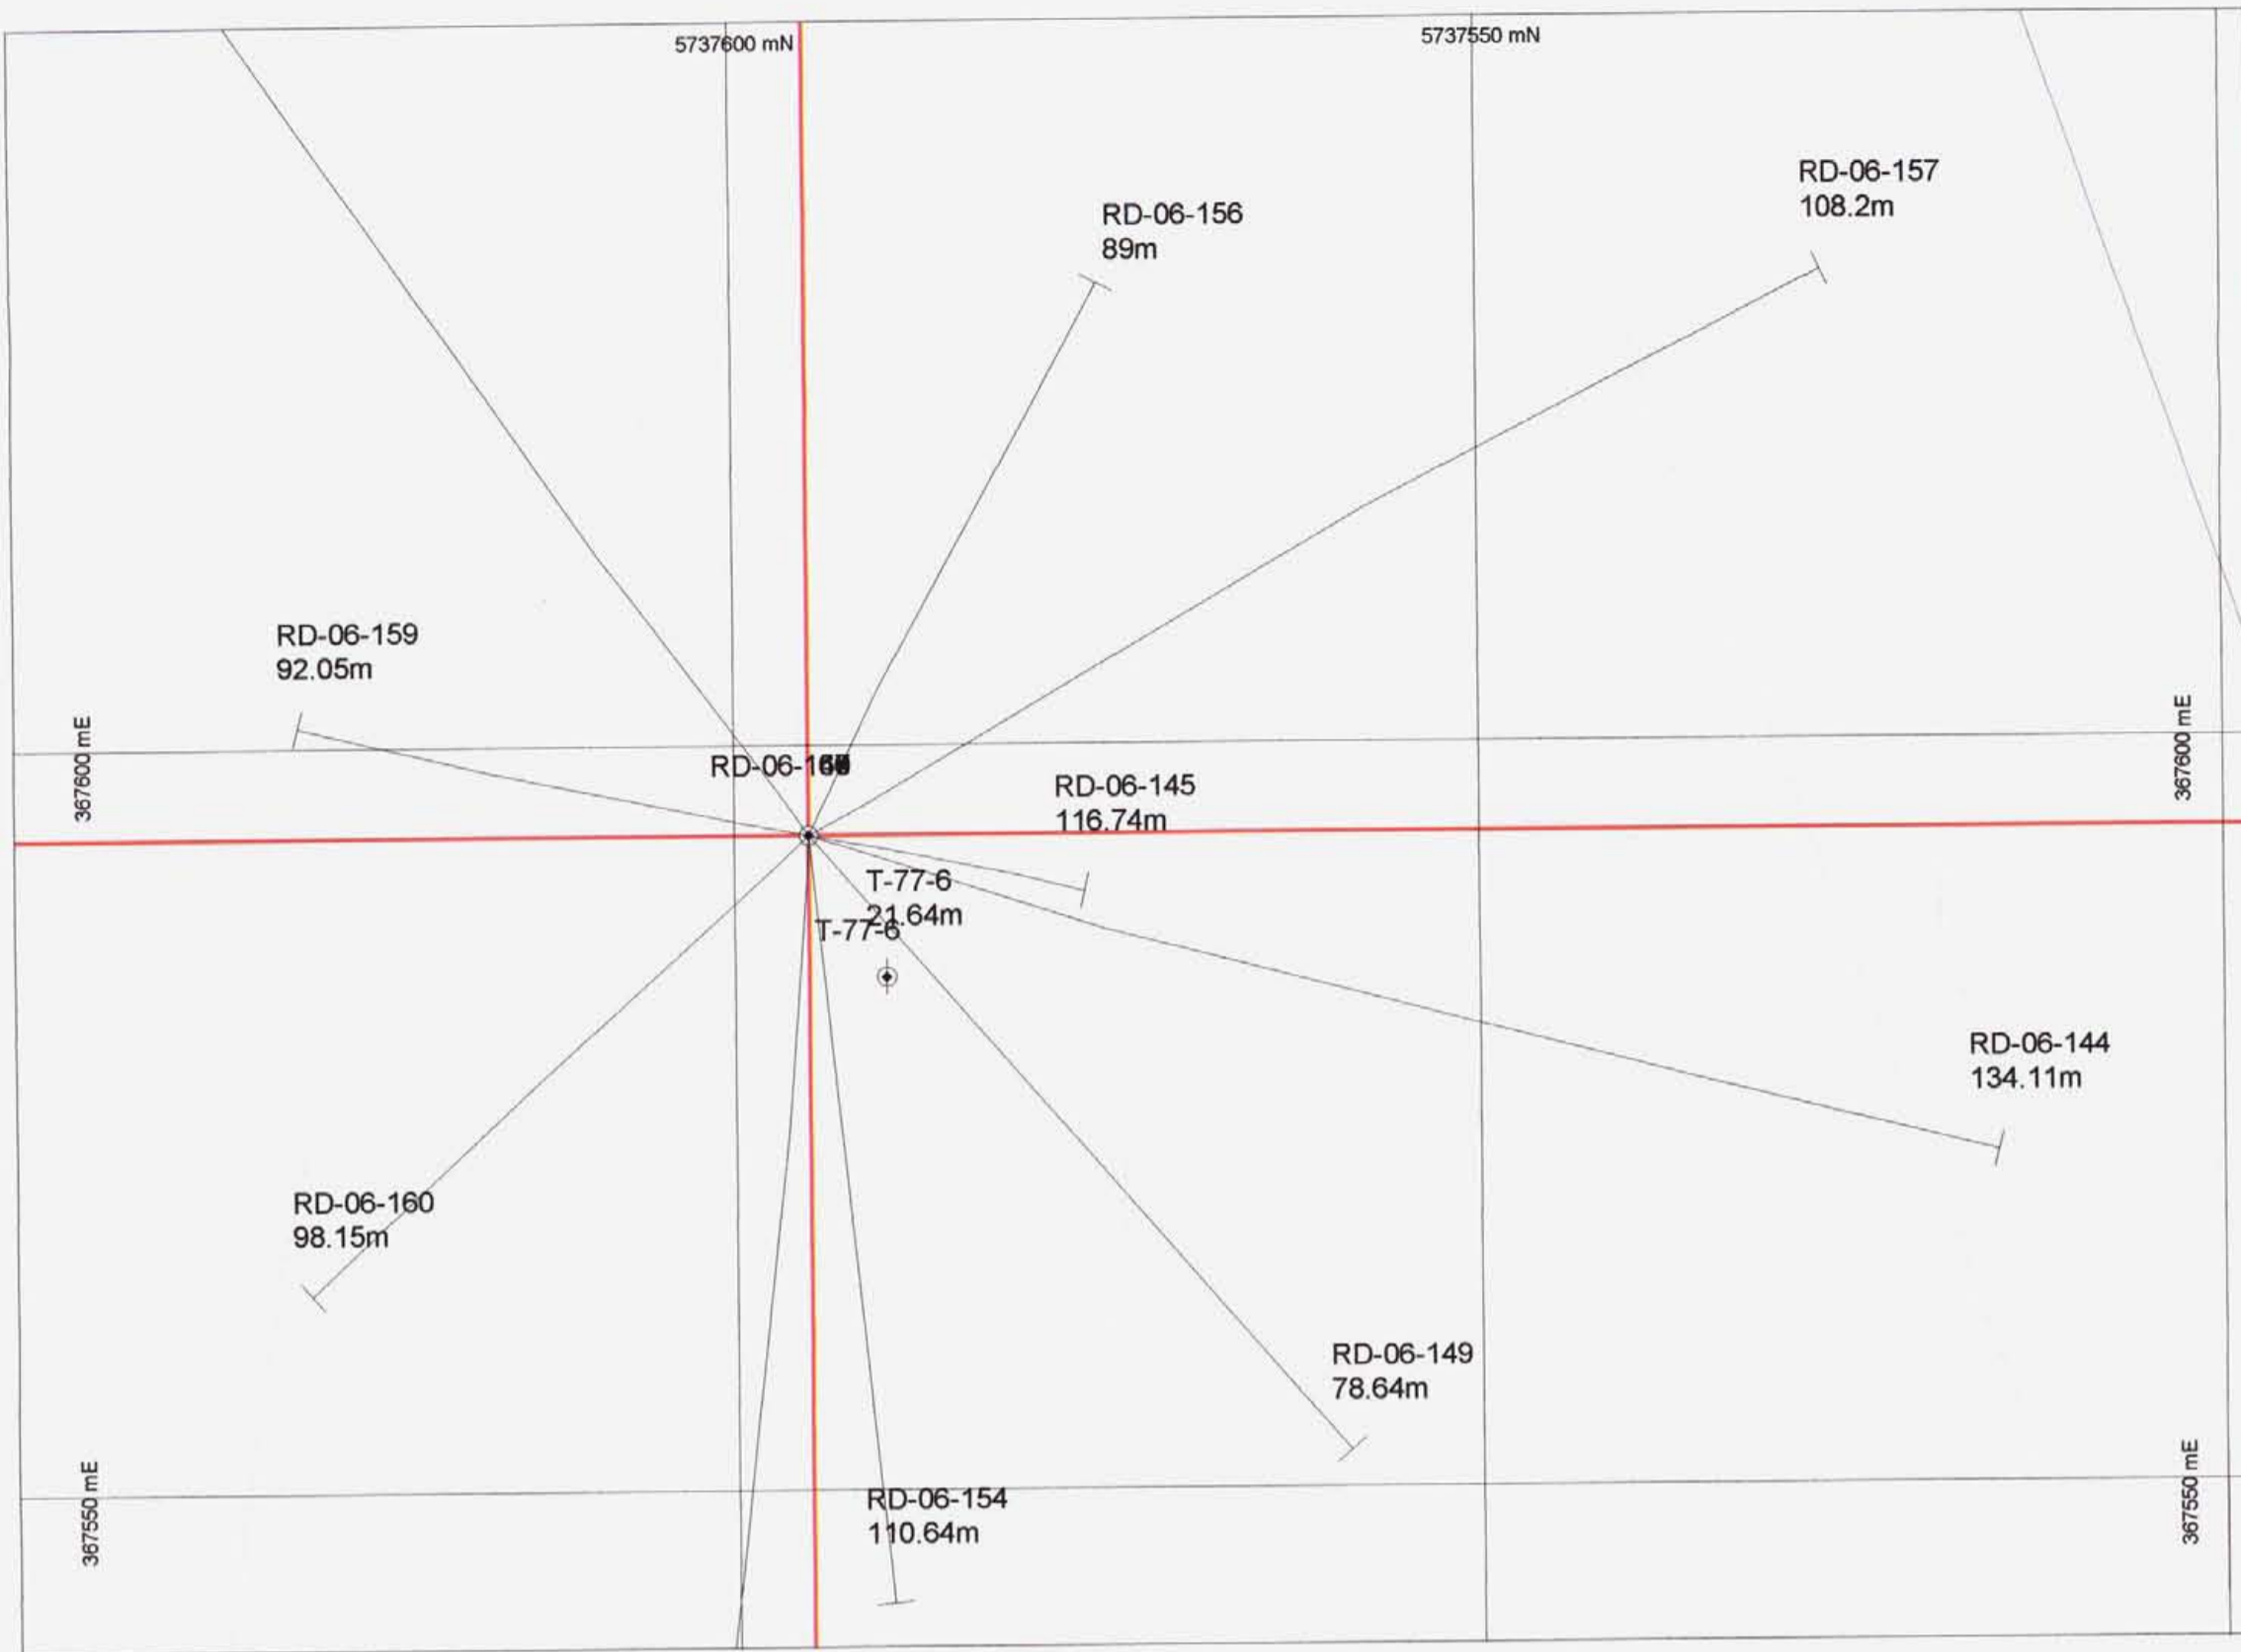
5737600 mN

5737550 mN

RD-06-157
108.2m

RD-06-156
89m

RD-06-159
92.05m

367600 mE

367600 mE

RD-06-1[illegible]

RD-06-145
116.74m

T-77-6
21.64m

T-77-6

RD-06-144
134.11m

RD-06-160
98.15m

RD-06-149
78.64m

367550 mE

367550 mE

RD-06-154
110.64m